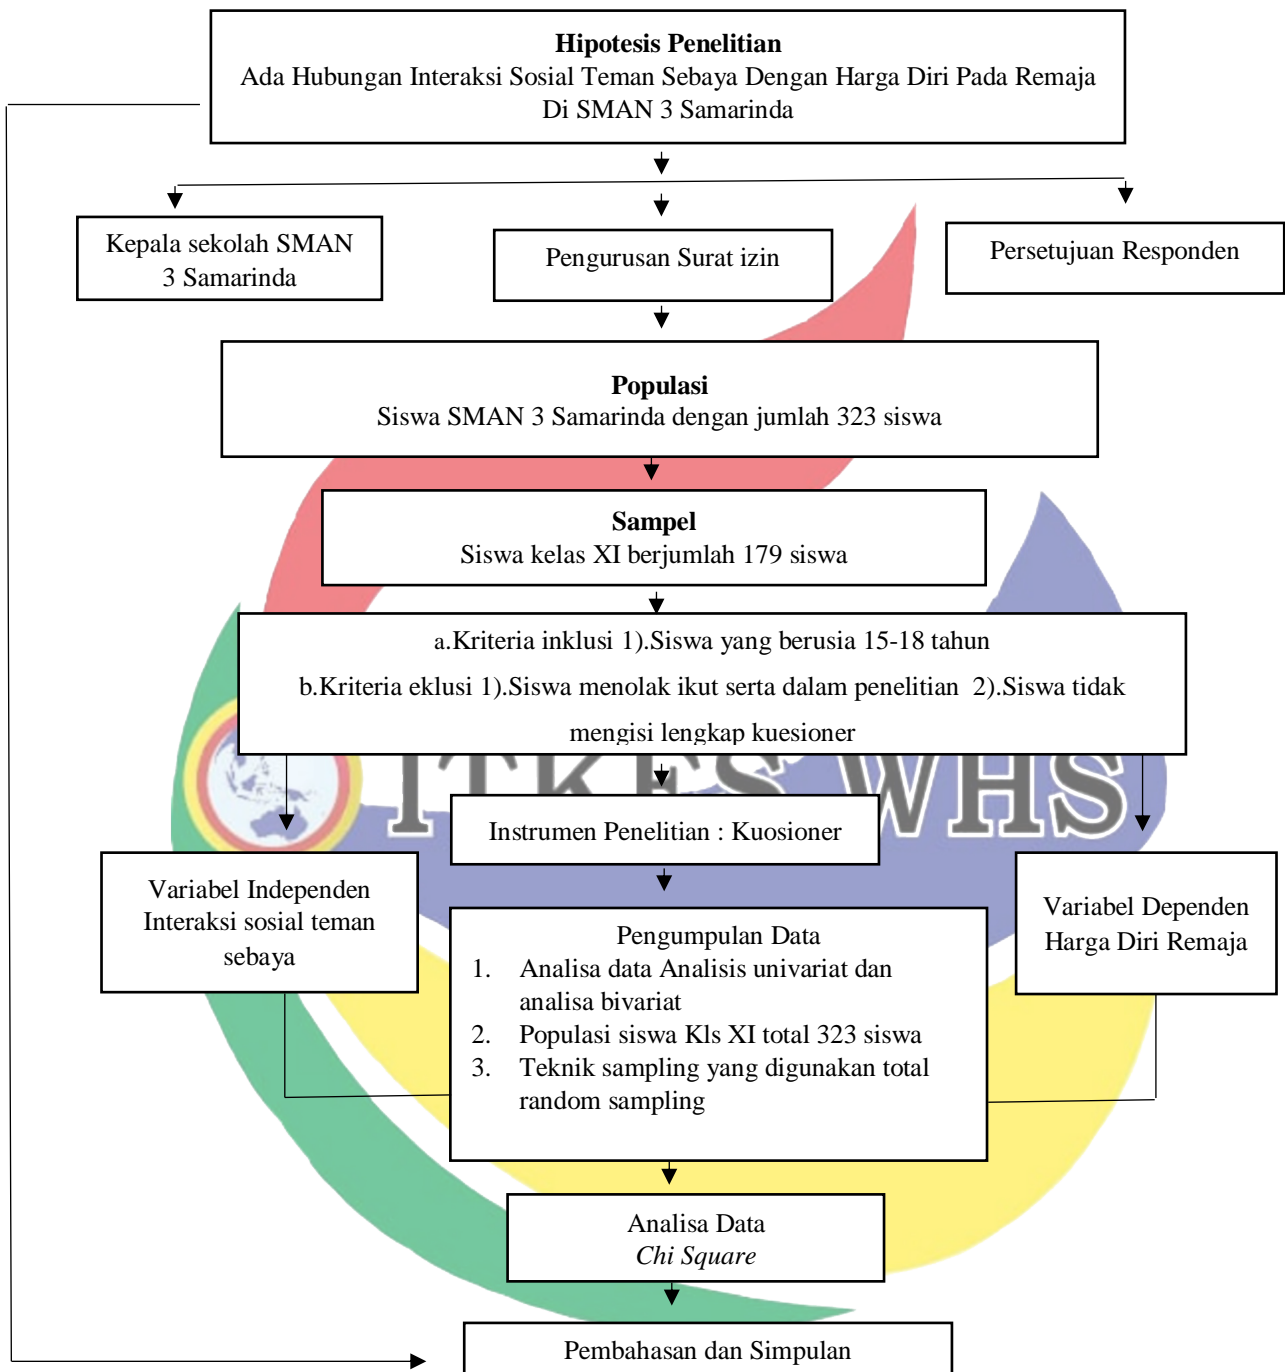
**Hipotesis Penelitian**
Ada Hubungan Interaksi Sosial Teman Sebaya Dengan Harga Diri Pada Remaja Di SMAN 3 Samarinda

Kepala sekolah SMAN 3 Samarinda

Pengurusan Surat izin

Persetujuan Responden

**Populasi**
Siswa SMAN 3 Samarinda dengan jumlah 323 siswa

**Sampel**
Siswa kelas XI berjumlah 179 siswa

a.Kriteria inklusi 1).Siswa yang berusia 15-18 tahun

b.Kriteria eklusi 1).Siswa menolak ikut serta dalam penelitian 2).Siswa tidak mengisi lengkap kuesioner

ITKES WHS

Instrumen Penelitian : Kuosioner

Variabel Independen
Interaksi sosial teman sebaya

Variabel Dependen
Harga Diri Remaja

Pengumpulan Data
1. Analisa data Analisis univariat dan analisa bivariat
2. Populasi siswa Kls XI total 323 siswa
3. Teknik sampling yang digunakan total random sampling

Analisa Data
*Chi Square*

Pembahasan dan Simpulan